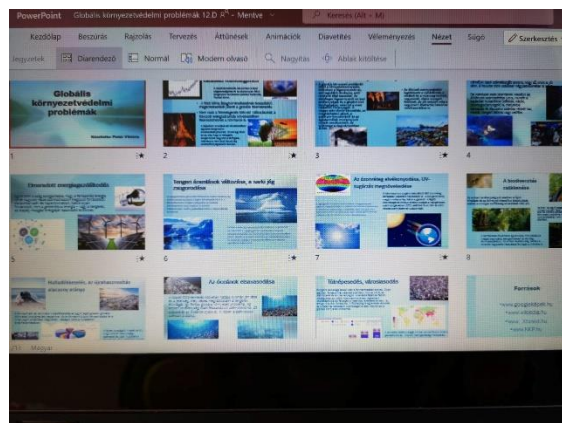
PowerPoint Globális környezetvédelmi problémák 12.D - Mentve Keresés (Alt + M)

Kezdőlap Beszúrás Rajzolás Tervezés Áttűnések Animációk Diavetítés Véleményezés Nézet Súgó Szerkesztés

Jegyzetek Diarendező Normál Modern olvasó Nagyítás Ablak kitöltése

Globális környezetvédelmi problémák

1 2 3 4

Összetett energiaproblémák

Tengeri áramlások változása, a sarki jég megolvadása

Az ózonréteg elvékonyodása, UV-sugárzás megnövekedése

A biodiverzitás csökkenése

5 6 7 8

Hulladékkezelés, az újrahasznosítás alacsony szintje

Az óceánok elsavasodása

Túlnépesedés, városiasodás

Források

www.google.hu

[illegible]

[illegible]

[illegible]

Dia 9/13 Magyar